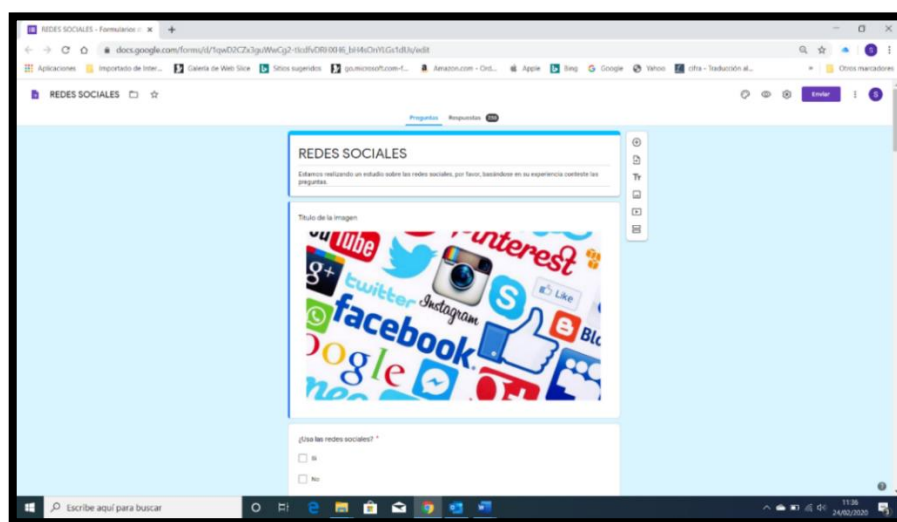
REDES SOCIALES - Formularios ×

docs.google.com/forms/d/1qwD2CZx3guWwCg2-tlcdfvDRI0086_bI4sOnYLGs1dUs/edit

Aplicaciones | Importado de Inter... | Galería de Web Slice | Sitios sugeridos | go.microsoft.com-f... | Amazon.com - Ord... | Apple | Bing | Google | Yahoo | cifra - Traducción al... | Otros marcadores

REDES SOCIALES

Enviar

Preguntas | Respuestas 100

REDES SOCIALES

Estamos realizando un estudio sobre las redes sociales, por favor, basándose en su experiencia conteste las preguntas.

Título de la imagen

YouTube
Pinterest
g+
twitter
Instagram
facebook
Like
Google

¿Usa las redes sociales? *

Si

No

Escribe aquí para buscar

11:36
24/02/2020